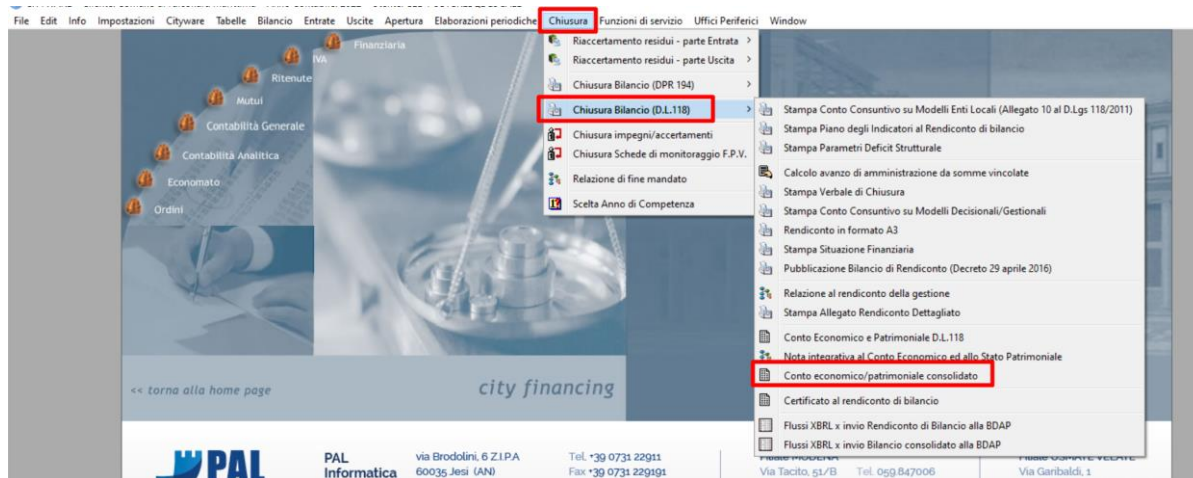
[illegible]

File Edit Info Impostazioni Cityware Tabelle Bilancio Entrate Uscite Apertura Elaborazioni periodiche Chiusura Funzioni di servizio Uffici Periferici Window

Finanziaria
IVA
Ritenute
Mutui
Contabilità Generale
Contabilità Analitica
Economato
Ordini

Riaccertamento residui - parte Entrata >
Riaccertamento residui - parte Uscita >
Chiusura Bilancio (DPR 194) >
Chiusura Bilancio (D.L.118) >
Chiusura impegni/accertamenti
Chiusura Schede di monitoraggio F.P.V.
Relazione di fine mandato
Scelta Anno di Competenza

Stampa Conto Consuntivo su Modelli Enti Locali (Allegato 10 al D.Lgs 118/2011)
Stampa Piano degli Indicatori al Rendiconto di bilancio
Stampa Parametri Deficit Strutturale
Calcolo avanzo di amministrazione da somme vincolate
Stampa Verbale di Chiusura
Stampa Conto Consuntivo su Modelli Decisionali/Gestionali
Rendiconto in formato A3
Stampa Situazione Finanziaria
Pubblicazione Bilancio di Rendiconto (Decreto 29 aprile 2016)
Relazione al rendiconto della gestione
Stampa Allegato Rendiconto Dettagliato
Conto Economico e Patrimoniale D.L.118
Nota integrativa al Conto Economico ed allo Stato Patrimoniale
Conto economico/patrimoniale consolidato
Certificato al rendiconto di bilancio
Flussi XBRL x invio Rendiconto di Bilancio alla BDAP
Flussi XBRL x invio Bilancio consolidato alla BDAP

<< torna alla home page
city financing

PAL
PAL Informatica
via Brodolini, 6 Z.I.P.A
60035 Jesi (AN)
Tel. +39 0731 22911
Fax +39 0731 229191
Filiale MODENA
Via Tacito, 51/B Tel. 059.847006
Filiale OSMATE VELATE
Via Garibaldi, 1